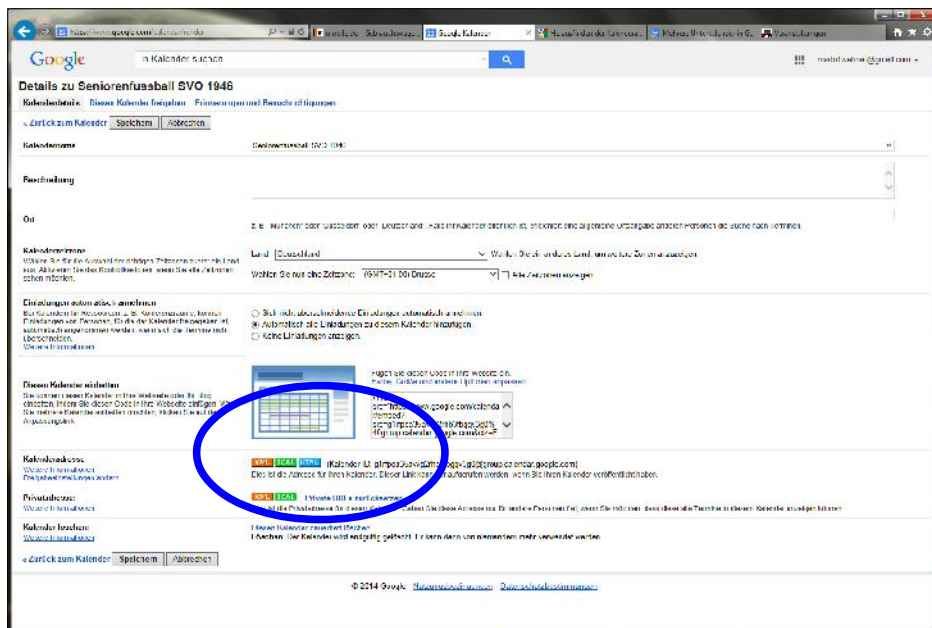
https://www.google.com/calendar/render

Google Kalender

Google

In Kalender suchen

Details zu Seniorenfussball SVO 1946

Kalenderdetails Diesen Kalender freigeben Erinnerungen und Benachrichtigungen

« Zurück zum Kalender Speichern Abbrechen

Kalendername

Seniorenfussball SVO 1946

Beschreibung

Ort

z. B. "München" oder "Wassbach" oder "Deutschland". Falls Ihr Kalender öffentlich ist, erleichtert eine allgemeine Ortsangabe anderen Personen die Suche nach Terminen.

Kalenderzeitzone

Land: Deutschland

Wählen Sie ein anderes Land, um weitere Zeitzonen anzuzeigen

Wählen Sie nun eine Zeitzone: (GMT+01:00) Berlin

Alle Zeitzonen anzeigen

Einladungen automatisch annehmen

Sich nicht überschneidende Einladungen automatisch annehmen.

Automatisch alle Einladungen zu diesem Kalender hinzufügen

Keine Einladungen anzeigen.

Weitere Informationen

Diesen Kalender einbetten

Fügen Sie diesen Code in Ihre Website ein.

Farbe, Größe und andere Optionen anpassen

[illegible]

Kalenderadresse:

Weitere Informationen

Freigabeeinstellungen ändern

XML ICAL HTML

(Kalender-ID: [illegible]@group.calendar.google.com)

Dies ist die Adresse für Ihren Kalender. Dieser Link kann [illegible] aufgerufen werden, wenn Sie Ihren Kalender veröffentlicht haben.

Privatadresse:

Weitere Informationen

XML ICAL

Private URL zurücksetzen

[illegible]

Kalender löschen

Weitere Informationen

Diesen Kalender dauerhaft löschen

Löschen: Der Kalender wird endgültig gelöscht. Er kann dann von niemandem mehr verwendet werden.

« Zurück zum Kalender Speichern Abbrechen

© 2014 Google - Nutzungsbedingungen - Datenschutzbestimmungen